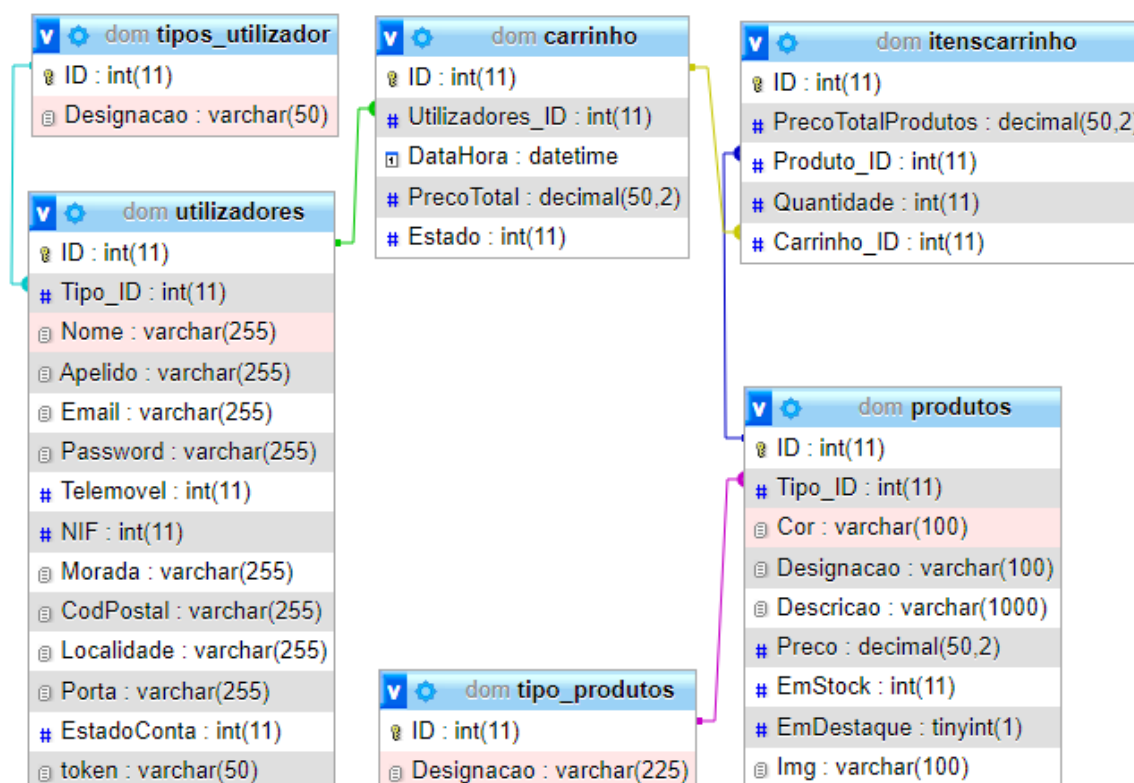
v dom tipos_utilizador
ID : int(11)
Designacao : varchar(50)

v dom utilizadores
ID : int(11)
Tipo_ID : int(11)
Nome : varchar(255)
Apelido : varchar(255)
Email : varchar(255)
Password : varchar(255)
Telemovel : int(11)
NIF : int(11)
Morada : varchar(255)
CodPostal : varchar(255)
Localidade : varchar(255)
Porta : varchar(255)
EstadoConta : int(11)
token : varchar(50)

v dom carrinho
ID : int(11)
Utilizadores_ID : int(11)
DataHora : datetime
PrecoTotal : decimal(50,2)
Estado : int(11)

v dom itenscarrinho
ID : int(11)
PrecoTotalProdutos : decimal(50,2
Produto_ID : int(11)
Quantidade : int(11)
Carrinho_ID : int(11)

v dom produtos
ID : int(11)
Tipo_ID : int(11)
Cor : varchar(100)
Designacao : varchar(100)
Descricao : varchar(1000)
Preco : decimal(50,2)
EmStock : int(11)
EmDestaque : tinyint(1)
Img : varchar(100)

v dom tipo_produtos
ID : int(11)
Designacao : varchar(225)